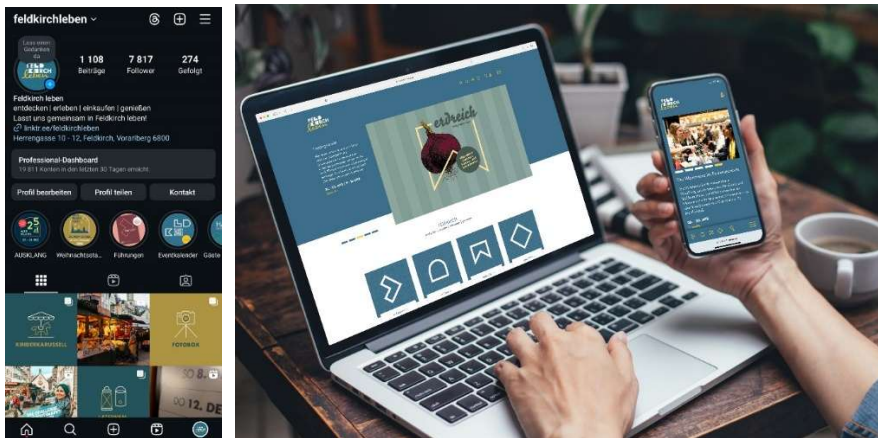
feldkirchleben

Lass einen Gedanken da

1 108 Beiträge
7 817 Follower
274 Gefolgt

Feldkirch leben
entdecken | erleben | einkaufen | genießen
Lasst uns gemeinsam in Feldkirch leben!
linktr.ee/feldkirchleben
Herrengasse 10 - 12, Feldkirch, Vorarlberg 6800

Professional-Dashboard
19 811 Konten in den letzten 30 Tagen erreicht.

Profil bearbeiten
Profil teilen
Kontakt

AUSKLANG
Weihnachtsst...
Führungen
Eventkalender
Gäste

KINDERKARUSSELL
FOTOBOX
30 8.
12. DE

erdreich

ERDREICH